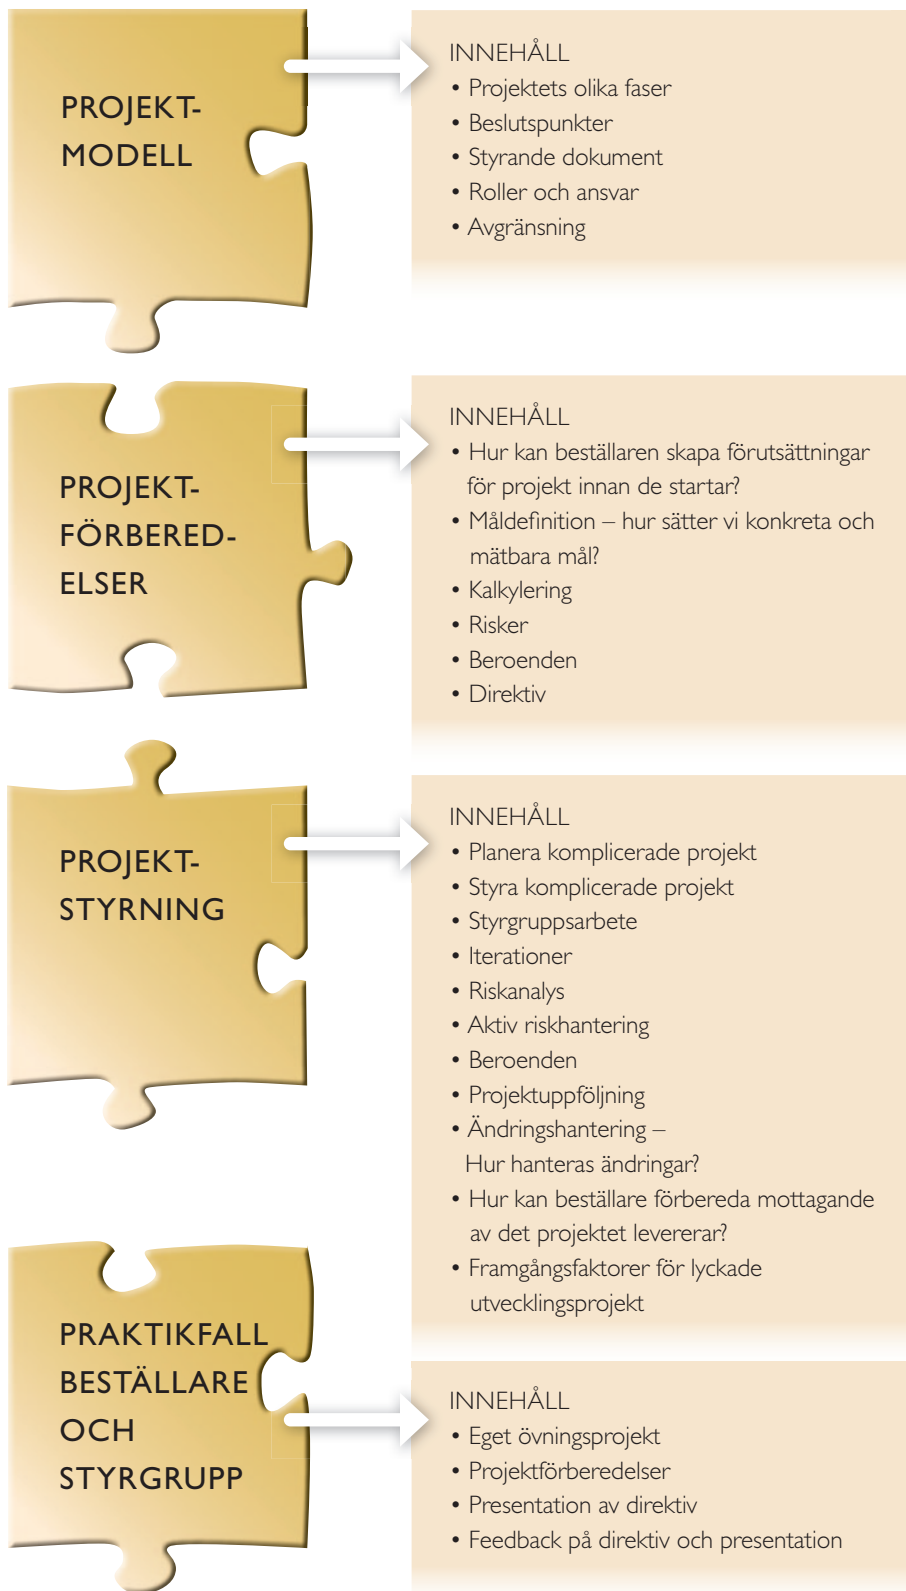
PROJEKT-MODELL

INNEHÅLL
• Projektets olika faser
• Beslutspunkter
• Styrande dokument
• Roller och ansvar
• Avgränsning

PROJEKT-FÖRBERED-ELSER

INNEHÅLL
• Hur kan beställaren skapa förutsättningar för projekt innan de startar?
• Måldefinition – hur sätter vi konkreta och mätbara mål?
• Kalkylering
• Risker
• Beroenden
• Direktiv

PROJEKT-STYRNING

INNEHÅLL
• Planera komplicerade projekt
• Styra komplicerade projekt
• Styrgruppsarbete
• Iterationer
• Riskanalys
• Aktiv riskhantering
• Beroenden
• Projektuppföljning
• Ändringshantering – Hur hanteras ändringar?
• Hur kan beställare förbereda mottagande av det projektet levererar?
• Framgångsfaktorer för lyckade utvecklingsprojekt

PRAKTIKFALL BESTÄLLARE OCH STYRGRUPP

INNEHÅLL
• Eget övningsprojekt
• Projektförberedelser
• Presentation av direktiv
• Feedback på direktiv och presentation